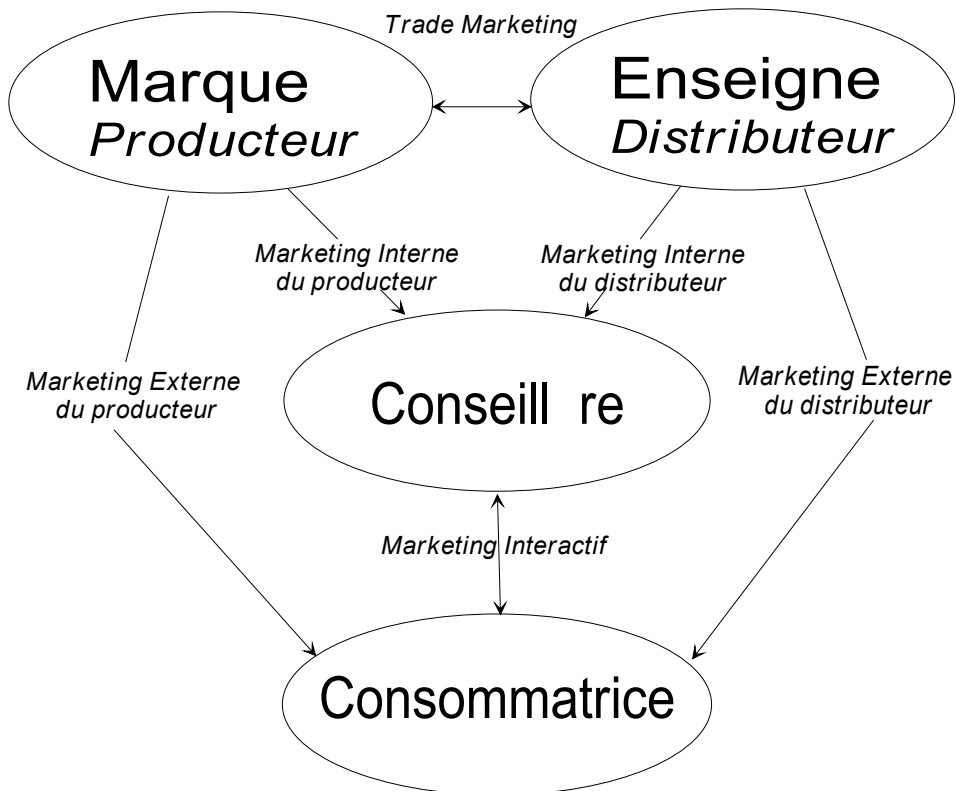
Trade Marketing

Marque
Producteur

Enseigne
Distributeur

Marketing Interne du producteur

Marketing Interne du distributeur

Marketing Externe du producteur

Conseill re

Marketing Externe du distributeur

Marketing Interactif

Consommatrice